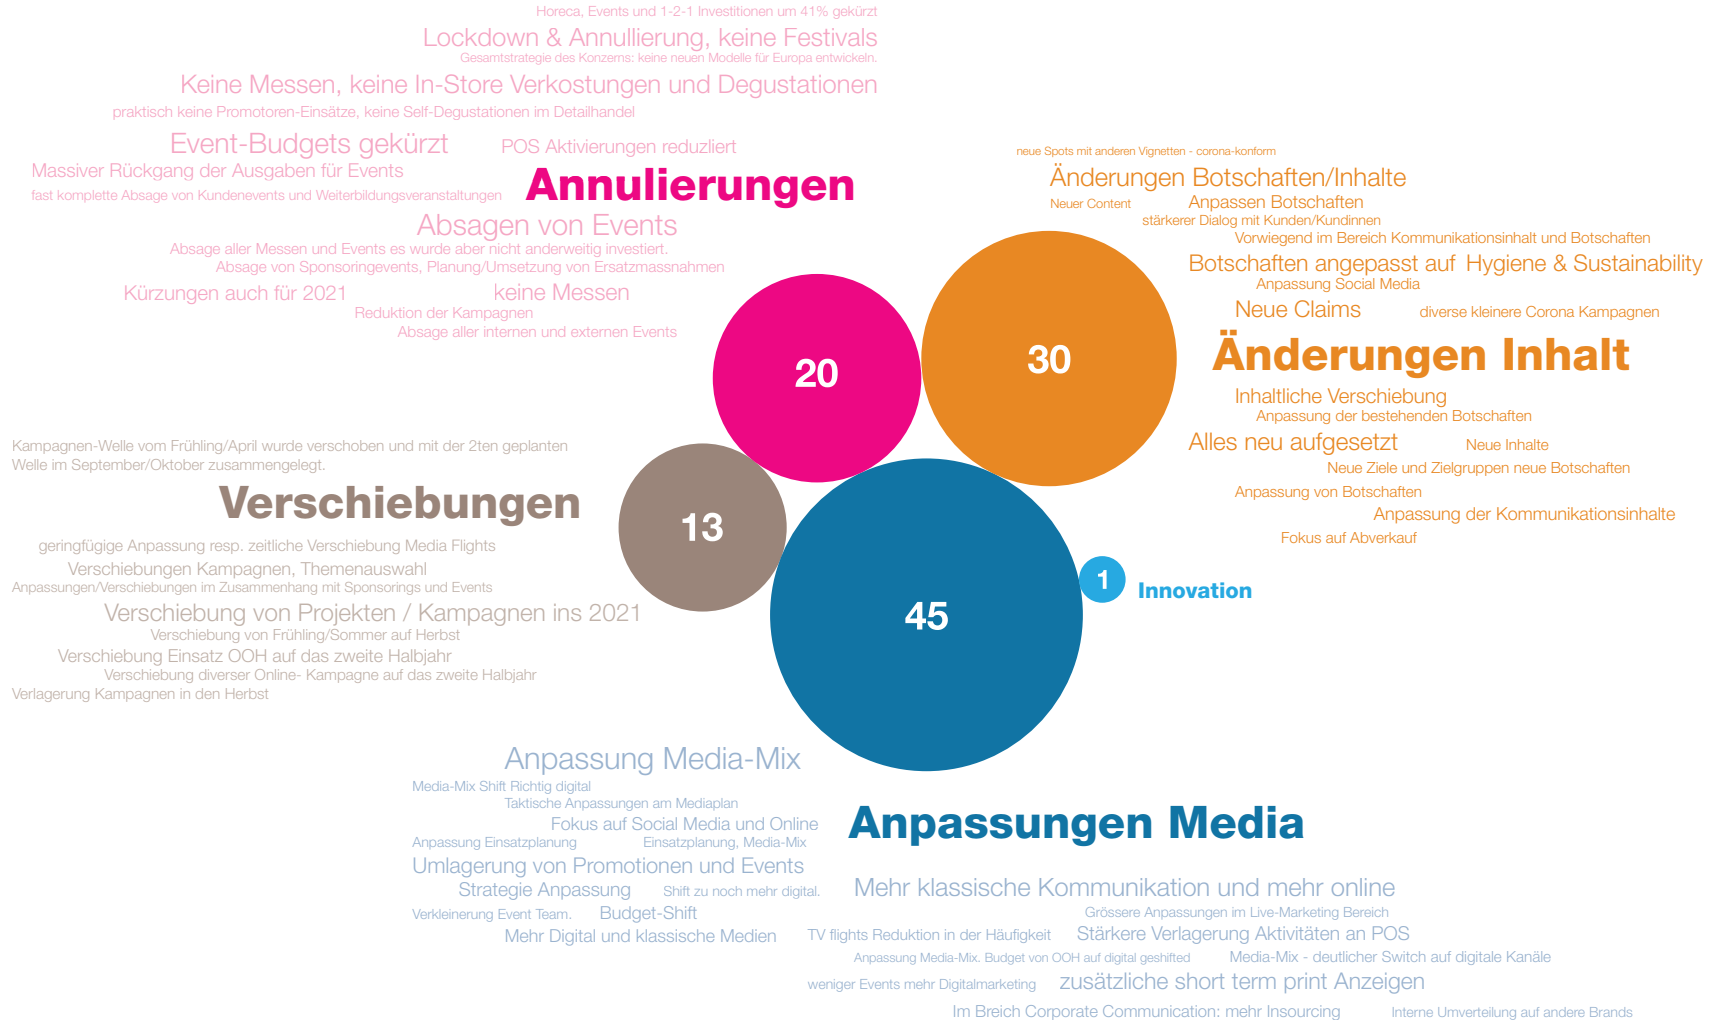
Horeca, Events und 1-2-1 Investitionen um 41% gekürzt
Lockdown & Annullierung, keine Festivals
Gesamtstrategie des Konzerns: keine neuen Modelle für Europa entwickeln.
Keine Messen, keine In-Store Verkostungen und Degustationen
praktisch keine Promotoren-Einsätze, keine Self-Degustationen im Detailhandel
Event-Budgets gekürzt
POS Aktivierungen reduziert
Massiver Rückgang der Ausgaben für Events
fast komplette Absage von Kundenevents und Weiterbildungsveranstaltungen
Annulierungen
Absagen von Events
Absage aller Messen und Events es wurde aber nicht anderweitig investiert.
Absage von Sponsoringevents, Planung/Umsetzung von Ersatzmassnahmen
Kürzungen auch für 2021
keine Messen
Reduktion der Kampagnen
Absage aller internen und externen Events

neue Spots mit anderen Vignetten - corona-konform
Änderungen Botschaften/Inhalte
Neuer Content
Anpassen Botschaften
stärkerer Dialog mit Kunden/Kundinnen
Vorwiegend im Bereich Kommunikationsinhalt und Botschaften
Botschaften angepasst auf Hygiene & Sustainability
Anpassung Social Media
Neue Claims
diverse kleinere Corona Kampagnen
Änderungen Inhalt
Inhaltliche Verschiebung
Anpassung der bestehenden Botschaften
Alles neu aufgesetzt
Neue Inhalte
Neue Ziele und Zielgruppen neue Botschaften
Anpassung von Botschaften
Anpassung der Kommunikationsinhalte
Fokus auf Abverkauf

20
30
13
45
1
Innovation

Kampagnen-Welle vom Frühling/April wurde verschoben und mit der 2ten geplanten Welle im September/Oktober zusammengelegt.
Verschiebungen
geringfügige Anpassung resp. zeitliche Verschiebung Media Flights
Verschiebungen Kampagnen, Themenauswahl
Anpassungen/Verschiebungen im Zusammenhang mit Sponsorings und Events
Verschiebung von Projekten / Kampagnen ins 2021
Verschiebung von Frühling/Sommer auf Herbst
Verschiebung Einsatz OOH auf das zweite Halbjahr
Verschiebung diverser Online- Kampagne auf das zweite Halbjahr
Verlagerung Kampagnen in den Herbst

Anpassung Media-Mix
Media-Mix Shift Richtig digital
Taktische Anpassungen am Mediaplan
Fokus auf Social Media und Online
Anpassung Einsatzplanung
Einsatzplanung, Media-Mix
Umlagerung von Promotionen und Events
Strategie Anpassung
Shift zu noch mehr digital.
Verkleinerung Event Team.
Budget-Shift
Mehr Digital und klassische Medien
Anpassungen Media
Mehr klassische Kommunikation und mehr online
Grössere Anpassungen im Live-Marketing Bereich
TV flights Reduktion in der Häufigkeit
Stärkere Verlagerung Aktivitäten an POS
Anpassung Media-Mix. Budget von OOH auf digital geshifted
Media-Mix - deutlicher Switch auf digitale Kanäle
weniger Events mehr Digitalmarketing
zusätzliche short term print Anzeigen
Im Breich Corporate Communication: mehr Insourcing
Interne Umverteilung auf andere Brands